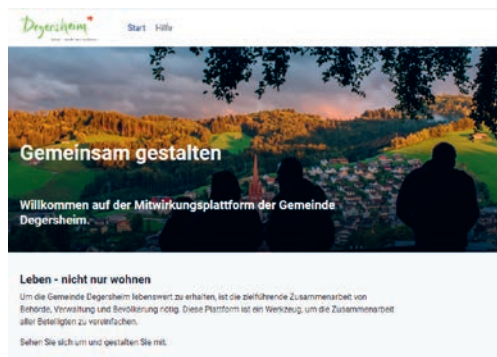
Degersheim

Start Hilfe

Gemeinsam gestalten

Willkommen auf der Mitwirkungsplattform der Gemeinde Degersheim.

Leben - nicht nur wohnen

Um die Gemeinde Degersheim lebenswert zu erhalten, ist die zielführende Zusammenarbeit von Behörde, Verwaltung und Bevölkerung nötig. Diese Plattform ist ein Werkzeug, um die Zusammenarbeit aller Beteiligten zu vereinfachen.

Sehen Sie sich um und gestalten Sie mit.